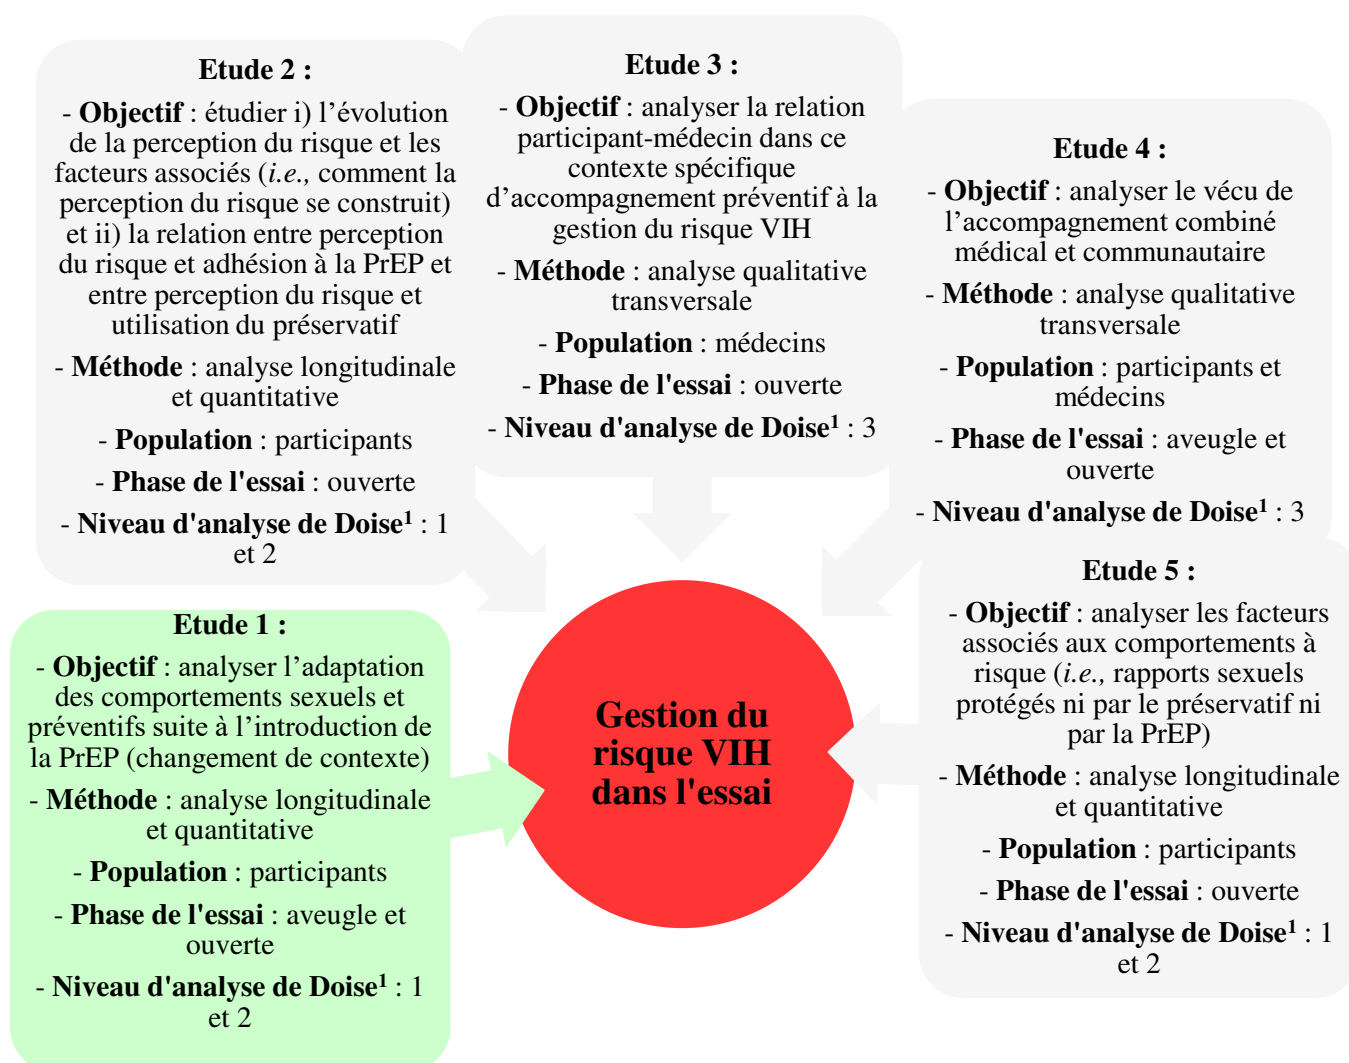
Etude 2 :

- **Objectif** : étudier i) l'évolution de la perception du risque et les facteurs associés (*i.e.,* comment la perception du risque se construit) et ii) la relation entre perception du risque et adhésion à la PrEP et entre perception du risque et utilisation du préservatif

- **Méthode** : analyse longitudinale et quantitative

- **Population** : participants

- **Phase de l'essai** : ouverte

- **Niveau d'analyse de Doise$^1$** : 1 et 2

Etude 3 :

- **Objectif** : analyser la relation participant-médecin dans ce contexte spécifique d'accompagnement préventif à la gestion du risque VIH

- **Méthode** : analyse qualitative transversale

- **Population** : médecins

- **Phase de l'essai** : ouverte

- **Niveau d'analyse de Doise$^1$** : 3

Etude 4 :

- **Objectif** : analyser le vécu de l'accompagnement combiné médical et communautaire

- **Méthode** : analyse qualitative transversale

- **Population** : participants et médecins

- **Phase de l'essai** : aveugle et ouverte

- **Niveau d'analyse de Doise$^1$** : 3

Etude 1 :

- **Objectif** : analyser l'adaptation des comportements sexuels et préventifs suite à l'introduction de la PrEP (changement de contexte)

- **Méthode** : analyse longitudinale et quantitative

- **Population** : participants

- **Phase de l'essai** : aveugle et ouverte

- **Niveau d'analyse de Doise$^1$** : 1 et 2

Gestion du risque VIH dans l'essai

Etude 5 :

- **Objectif** : analyser les facteurs associés aux comportements à risque (*i.e.,* rapports sexuels protégés ni par le préservatif ni par la PrEP)

- **Méthode** : analyse longitudinale et quantitative

- **Population** : participants

- **Phase de l'essai** : ouverte

- **Niveau d'analyse de Doise$^1$** : 1 et 2